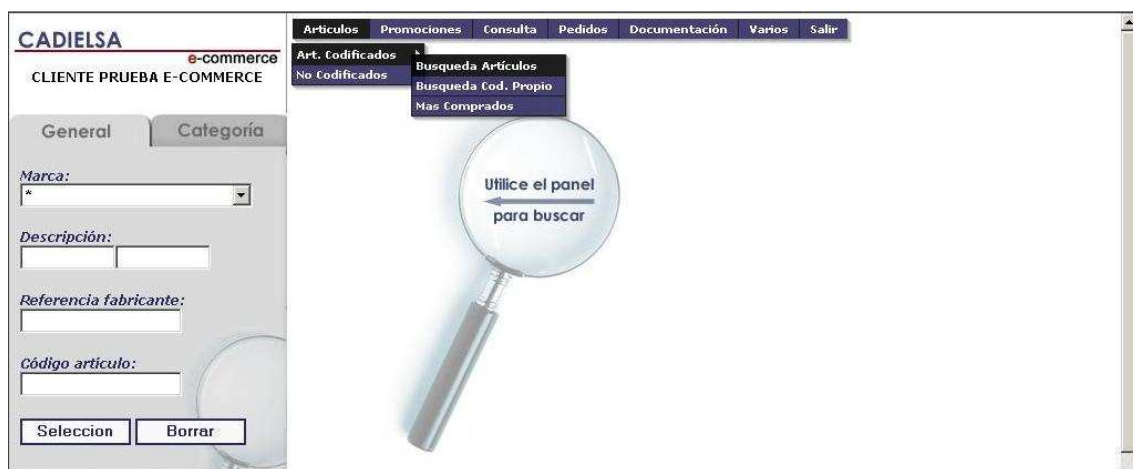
CADIELSA
e-commerce
CLIENTE PRUEBA E-COMMERCE

General
Categoría

Marca:
*

Descripción:

Referencia fabricante:

Código artículo:

Seleccion
Borrar

Articulos
Promociones
Consulta
Pedidos
Documentación
Varios
Salir

Art. Codificados
No Codificados

Busqueda Artículos
Busqueda Cod. Propio
Mas Comprados

Utilice el panel
para buscar